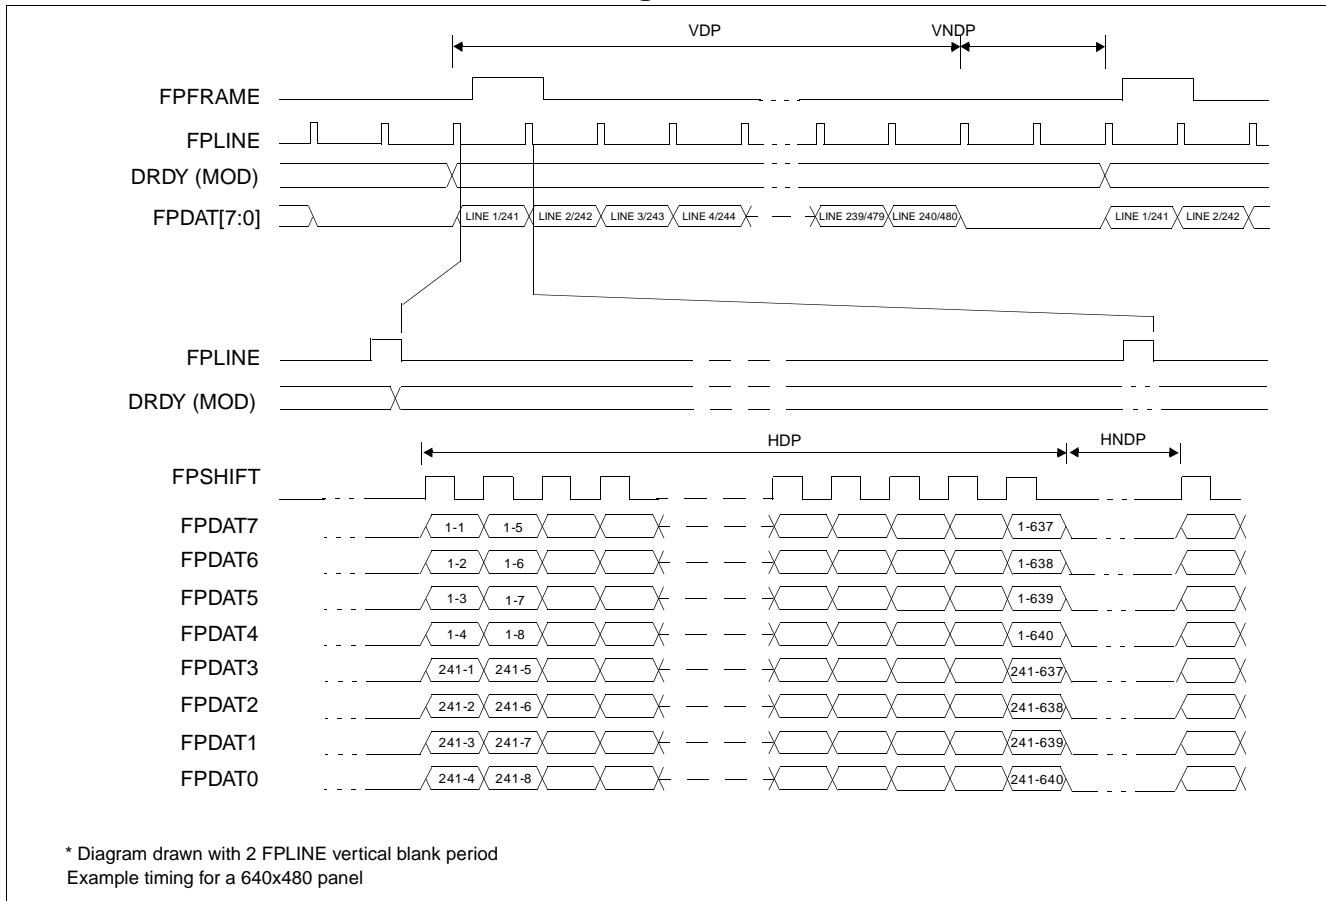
VDP

VNDP

FPFRAME

FPLINE

DRDY (MOD)

FPDAT[7:0]

LINE 1/241 LINE 2/242 LINE 3/243 LINE 4/244 LINE 239/479 LINE 240/480 LINE 1/241 LINE 2/242

FPLINE

DRDY (MOD)

HDP

HNDP

FPSHIFT

FPDAT7 1-1 1-5 1-637

FPDAT6 1-2 1-6 1-638

FPDAT5 1-3 1-7 1-639

FPDAT4 1-4 1-8 1-640

FPDAT3 241-1 241-5 241-637

FPDAT2 241-2 241-6 241-638

FPDAT1 241-3 241-7 241-639

FPDAT0 241-4 241-8 241-640

* Diagram drawn with 2 FPLINE vertical blank period
Example timing for a 640x480 panel